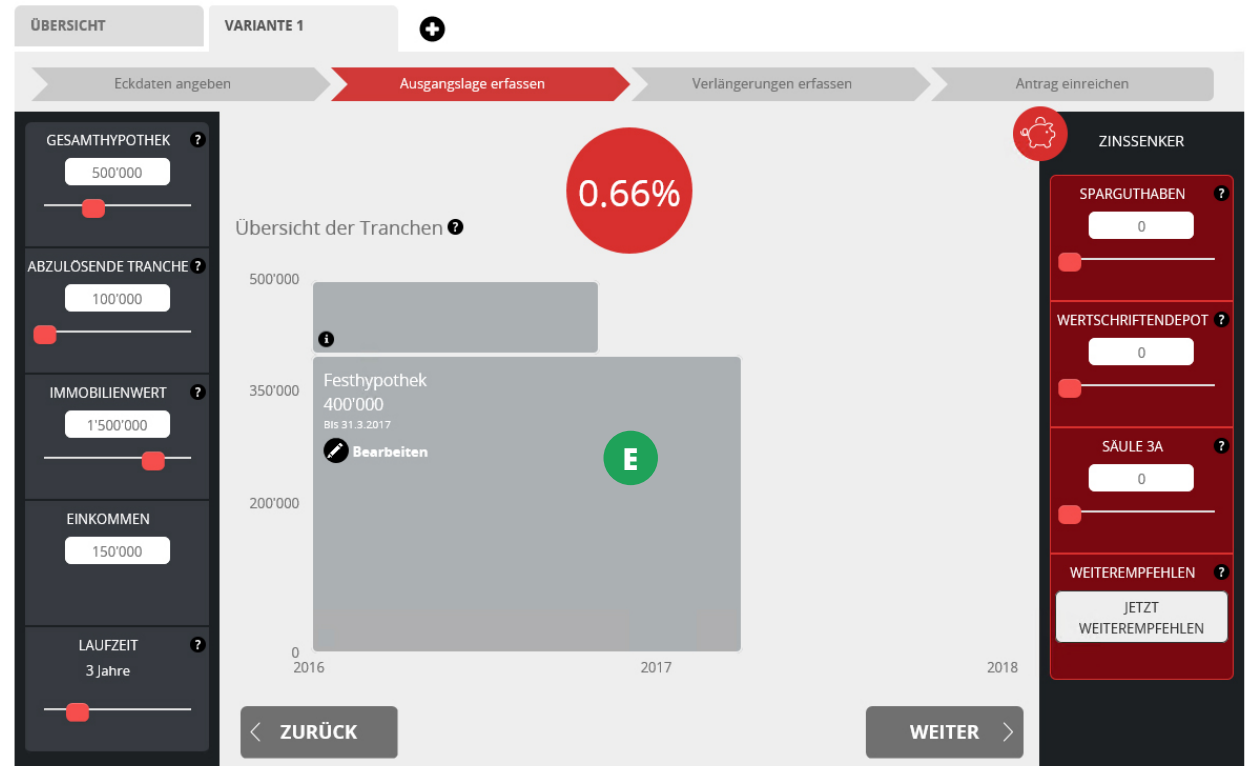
ÜBERSICHT VARIANTE 1

Eckdaten angeben | Ausgangslage erfassen | Verlängerungen erfassen | Antrag einreichen

GESAMTHYPOTHEK ?
500'000

ABZULÖSENDE TRANCHE ?
100'000

IMMOBILIENWERT ?
1'500'000

EINKOMMEN
150'000

LAUFZEIT ?
3 Jahre

0.66%

Übersicht der Tranchen ?

500'000
350'000
200'000
0

Festhypothek
400'000
Bis 31.3.2017
Bearbeiten

E

2016 2017 2018

ZURÜCK
WEITER

ZINSSENKER

SPARGUTHABEN ?
0

WERTSCHRIFTENDEPOT ?
0

SÄULE 3A ?
0

WEITEREMPFEHLEN ?
JETZT WEITEREMPFEHLEN